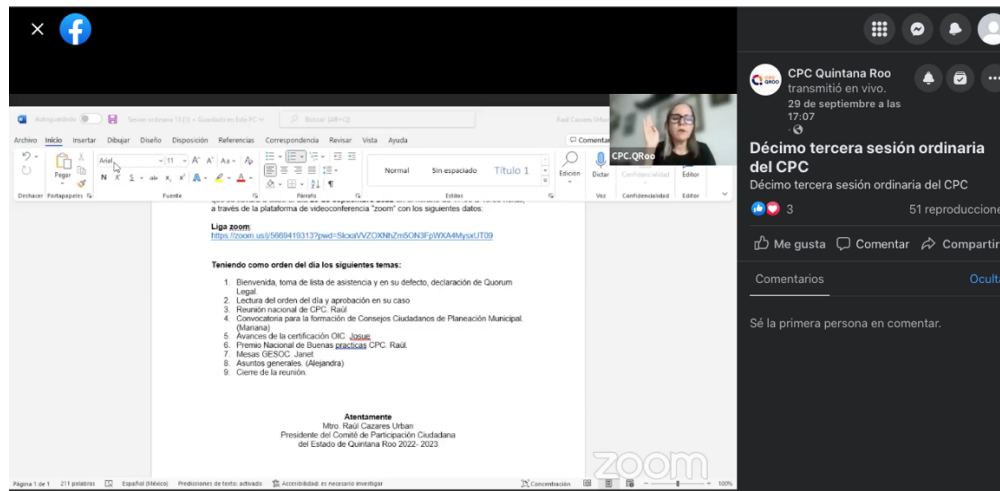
Autoguardado Sesion ordinaria 13 (1) • Guardado en Este PC Buscar (Alt+Q) Raúl Cazares Urban

Archivo Inicio Insertar Dibujar Diseño Disposición Referencias Correspondencia Revisar Vista Ayuda Comentarios

Deshacer Portapapeles Pegar Arial 11 Fuente Párrafo Normal Sin espaciado Título 1 Estilos Edición Dictar Voz Confidencialidad Editor

CPC.QRoo

a través de la plataforma de videoconferencia "zoom" con los siguientes datos:

Liga zoom:
https://zoom.us/j/56694193137pwd=SkxaVVZOXNhZmSON3FpWXA4MysxUT09

Teniendo como orden del día los siguientes temas:

1. Bienvenida, toma de lista de asistencia y en su defecto, declaración de Quorum Legal.
2. Lectura del orden del día y aprobación en su caso
3. Reunión nacional de CPC. Raúl
4. Convocatoria para la formación de Consejos Ciudadanos de Planeación Municipal. (Mariana)
5. Avances de la certificación OIC. Josue
6. Premio Nacional de Buenas practicas CPC. Raúl.
7. Mesas GESOC. Janet
8. Asuntos generales. (Alejandra)
9. Cierre de la reunión.

Atentamente
Mtro. Raúl Cazares Urban
Presidente del Comité de Participación Ciudadana
del Estado de Quintana Roo 2022- 2023

Página 1 de 1 211 palabras Español (México) Predicciones de texto: activado Accesibilidad: es necesario investigar Concentración 100%

zoom

CPC Quintana Roo transmitió en vivo.
29 de septiembre a las 17:07

Décimo tercera sesión ordinaria del CPC
Décimo tercera sesión ordinaria del CPC

3 51 reproducciones

Me gusta Comentar Compartir

Comentarios Ocultar

Sé la primera persona en comentar.